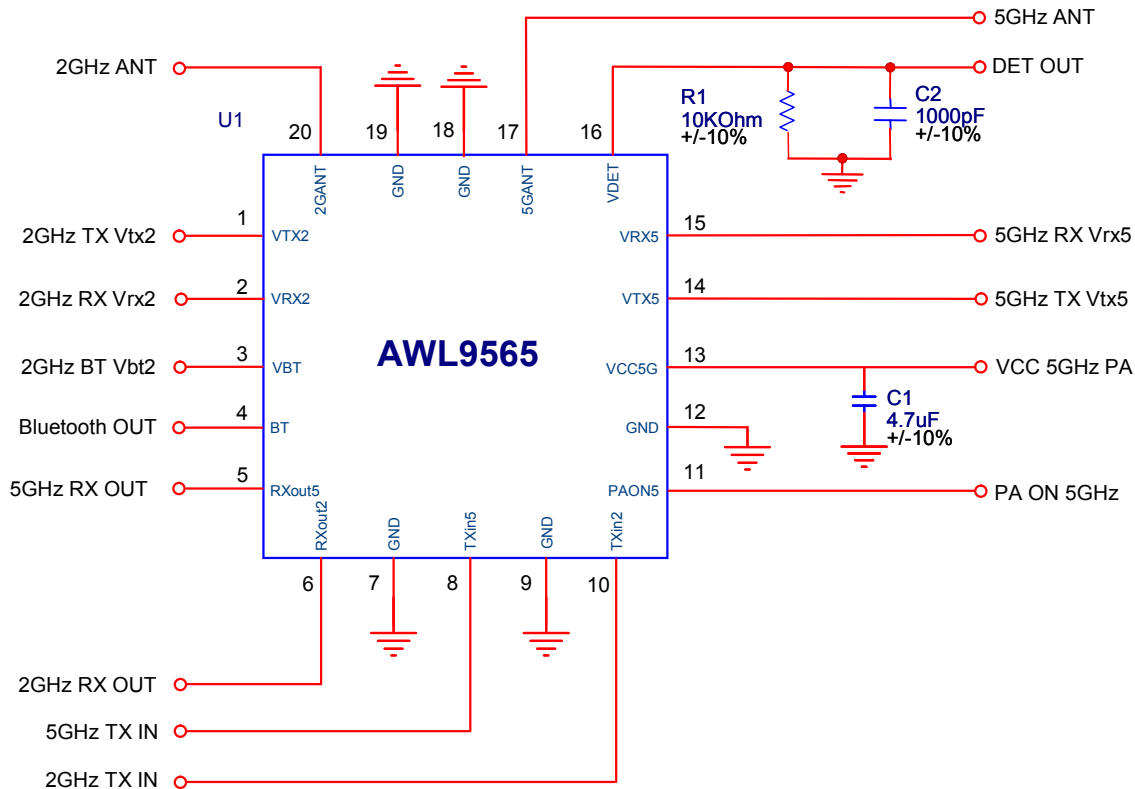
5GHz ANT

2GHz ANT

DET OUT

R1
10KOhm
+/-10%

C2
1000pF
+/-10%

U1

20 19 18 17 16

2GANT GND GND 5GANT VDET

1 2GHz TX Vtx2 VTX2
2 2GHz RX Vrx2 VRX2
3 2GHz BT Vbt2 VBT
4 Bluetooth OUT BT
5 5GHz RX OUT RXout5

AWL9565

VRX5 15 5GHz RX Vrx5
VTX5 14 5GHz TX Vtx5
VCC5G 13 VCC 5GHz PA
GND 12
PAON5 11 PA ON 5GHz

C1
4.7uF
+/-10%

RXout2 GND TXin5 GND TXin2

6 7 8 9 10

2GHz RX OUT

5GHz TX IN

2GHz TX IN